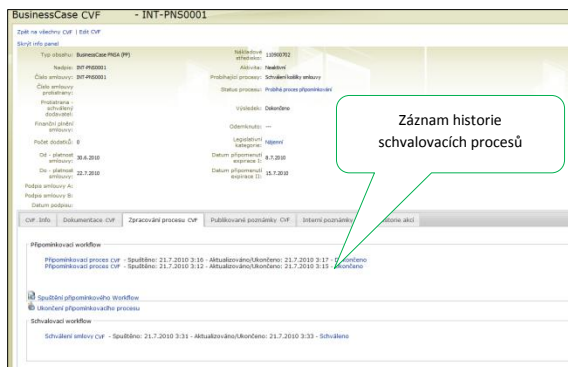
BusinessCase CVF - INT-PNS0001

Zpět na všechny CvF | Edit CVF

Skrýt info panel

| Typ obsahu: | BusinessCase PNSA (FF) | Nákladové středisko: | 110900702 |
|---|---|---|---|
| Nadpis: | INT-PNS0001 | Aktivita: | Neaktivní |
| Číslo smlouvy: | INT-PNS0001 | Probíhající procesy: | Schválení koliky smlouvy |
| Číslo smlouvy protistrany: | | Status procesu: | Probíhá proces připomínkování |
| Protistrana - schválený dodavatel: | | Výsledek: | Dokončeno |
| Finanční plnění smlouvy: | | | |
| | | Odemknuto: | --- |
| Počet dodatků: | 0 | Legislativní kategorie: | Nájemní |
| Od - platnost smlouvy: | 30.6.2010 | Datum připomenutí expirace I: | 8.7.2010 |
| Do - platnost smlouvy: | 22.7.2010 | Datum připomenutí expirace II: | 15.7.2010 |
| Podpis smlouvy A: | | | |
| Podpis smlouvy B: | | | |
| Datum podpisu: | | | |

Záznam historie schvalovacích procesů

CVF Info | Dokumentace CVF | Zpracování procesu CVF | Publikované poznámky CVF | Interní poznámky | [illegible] akcí

Připomínkovací workflow

Připomínkovací proces CvF - Spuštěno: 21.7.2010 3:16 - Aktualizováno/Ukončeno: 21.7.2010 3:17 - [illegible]končeno
Připomínkovací proces CvF - Spuštěno: 21.7.2010 3:12 - Aktualizováno/Ukončeno: 21.7.2010 3:15 - Ukončeno

Spuštění připomínkového Workflow
Ukončení připomínkovacího procesu

Schvalovací workflow

Schválení smlouvy CvF - Spuštěno: 21.7.2010 3:31 - Aktualizováno/Ukončeno: 21.7.2010 3:33 - Schváleno